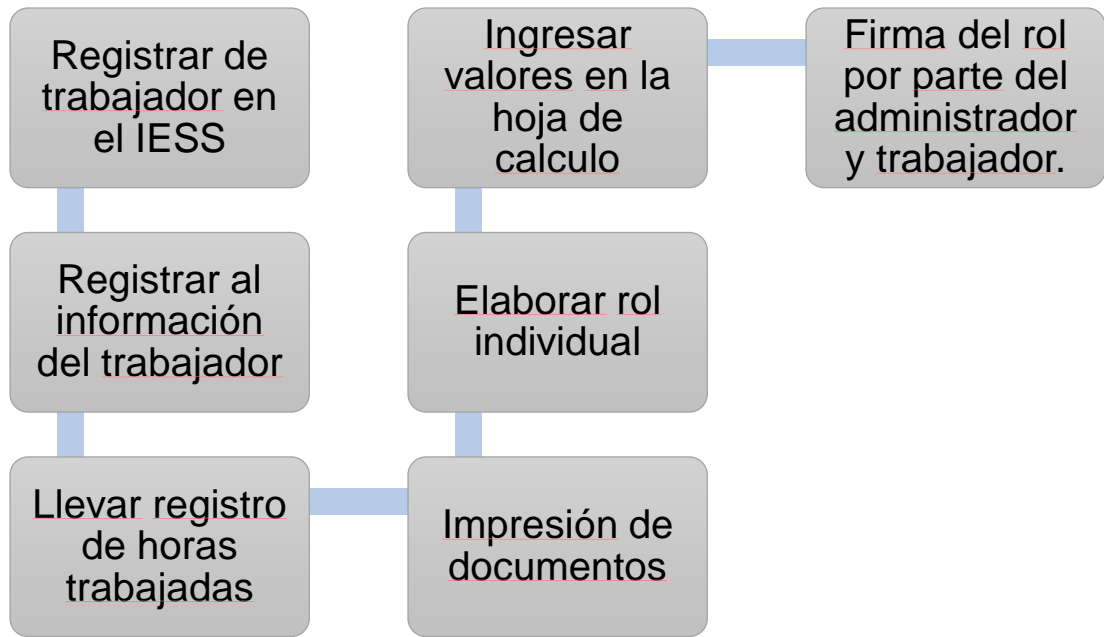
Registrar de trabajador en el IESS

Registrar al información del trabajador

Llevar registro de horas trabajadas

Impresión de documentos

Elaborar rol individual

Ingresar valores en la hoja de calculo

Firma del rol por parte del administrador y trabajador.